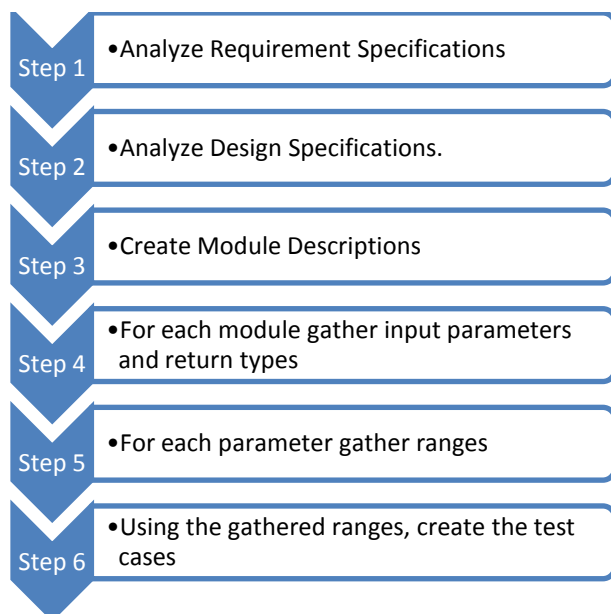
Step 1
•Analyze Requirement Specifications

Step 2
•Analyze Design Specifications.

Step 3
•Create Module Descriptions

Step 4
•For each module gather input parameters and return types

Step 5
•For each parameter gather ranges

Step 6
•Using the gathered ranges, create the test cases